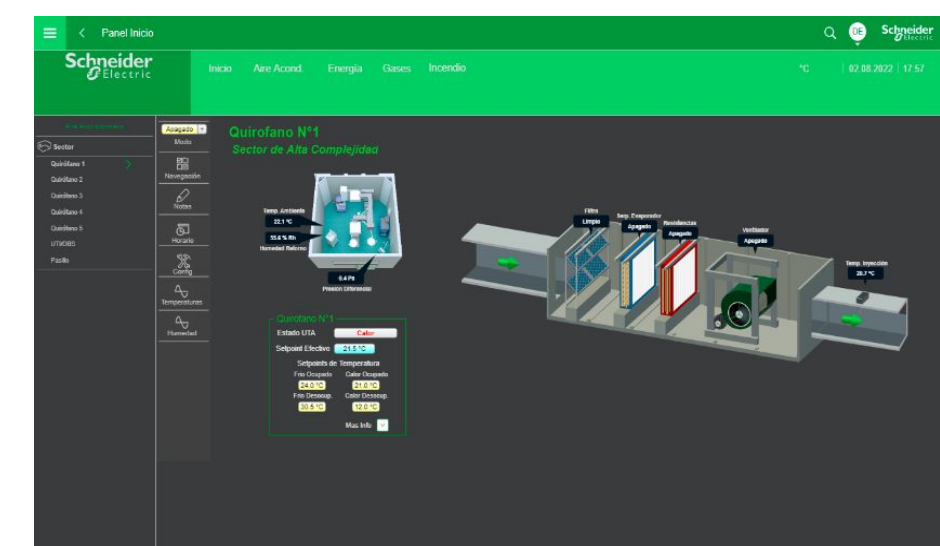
Panel Inicio

DE

Schneider Electric

Schneider Electric

Inicio Aire Acond. Energia Gases Incendio

°C 02.08.2022 17:57

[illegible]

Sector

Quirófano 1

Quirófano 2

Quirófano 3

Quirófano 4

Quirófano 5

UTI/OBS

Pasillo

Apagado

Modo

Navegación

Notas

Horario

Config

Temperaturas

Humedad

Quirofano N°1

Sector de Alta Complejidad

Temp. Ambiente

22.1 °C

55.6 % Rh

Humedad Relativa

6.4 Pa

Presion Diferencial

Filtro

Limpio

Serp. Evaporador

Apagado

Resistencias

Apagado

Ventilador

Apagado

Temp. Inyección

28.7 °C

Quirofano N°1

Estado UTA

Calor

Setpoint Efectivo

21.5 °C

Setpoints de Temperatura

Frio Ocupado

24.0 °C

Calor Ocupado

21.0 °C

Frio Desocup.

30.5 °C

Calor Desocup.

12.0 °C

Mas Info